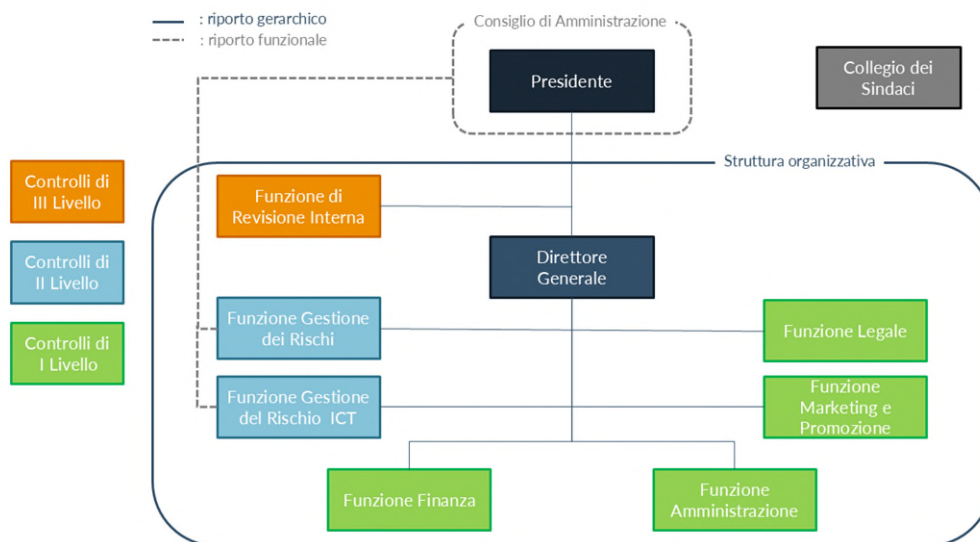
: riporto gerarchico
: riporto funzionale

Consiglio di Amministrazione

Presidente

Collegio dei Sindaci

Struttura organizzativa

Controlli di III Livello

Controlli di II Livello

Controlli di I Livello

Funzione di Revisione Interna

Direttore Generale

Funzione Gestione dei Rischi

Funzione Legale

Funzione Gestione del Rischio ICT

Funzione Marketing e Promozione

Funzione Finanza

Funzione Amministrazione